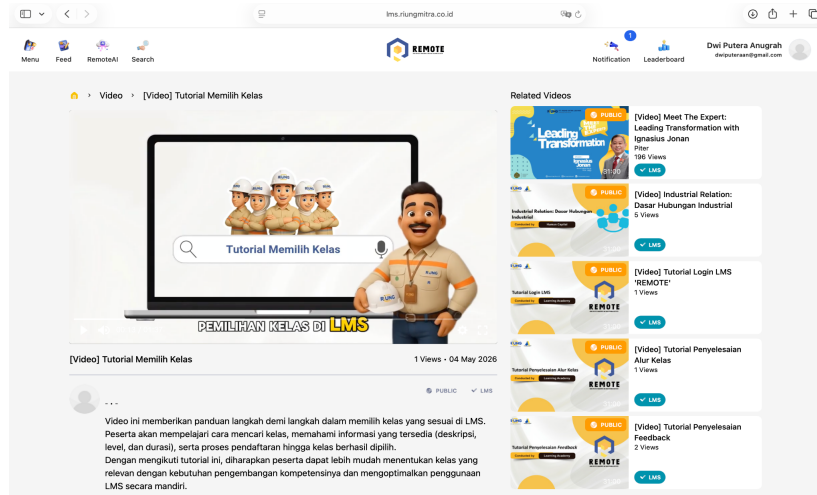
lms.riungmitra.co.id

Menu Feed RemoteAI Search

REMOTE

1
Notification Leaderboard

Dwi Putera Anugrah
dwiputeraan@gmail.com

Video > [Video] Tutorial Memilih Kelas

Tutorial Memilih Kelas

PEMILIHAN KELAS DI LMS

[Video] Tutorial Memilih Kelas

1 Views • 04 May 2026

- - -

PUBLIC LMS

Video ini memberikan panduan langkah demi langkah dalam memilih kelas yang sesuai di LMS. Peserta akan mempelajari cara mencari kelas, memahami informasi yang tersedia (deskripsi, level, dan durasi), serta proses pendaftaran hingga kelas berhasil dipilih.
Dengan mengikuti tutorial ini, diharapkan peserta dapat lebih mudah menentukan kelas yang relevan dengan kebutuhan pengembangan kompetensinya dan mengoptimalkan penggunaan LMS secara mandiri.

Related Videos

PUBLIC
Leading Transformation
[Video] Meet The Expert: Leading Transformation with Ignasius Jonan
Piter
196 Views
LMS

PUBLIC
Industrial Relation: Dasar Hubungan Industrial
[Video] Industrial Relation: Dasar Hubungan Industrial
5 Views
LMS

PUBLIC
Tutorial Login LMS
REMOTE
[Video] Tutorial Login LMS 'REMOTE'
1 Views
LMS

PUBLIC
Tutorial Penyelesaian Alur Kelas
REMOTE
[Video] Tutorial Penyelesaian Alur Kelas
1 Views
LMS

PUBLIC
Tutorial Penyelesaian Feedback
REMOTE
[Video] Tutorial Penyelesaian Feedback
2 Views
LMS